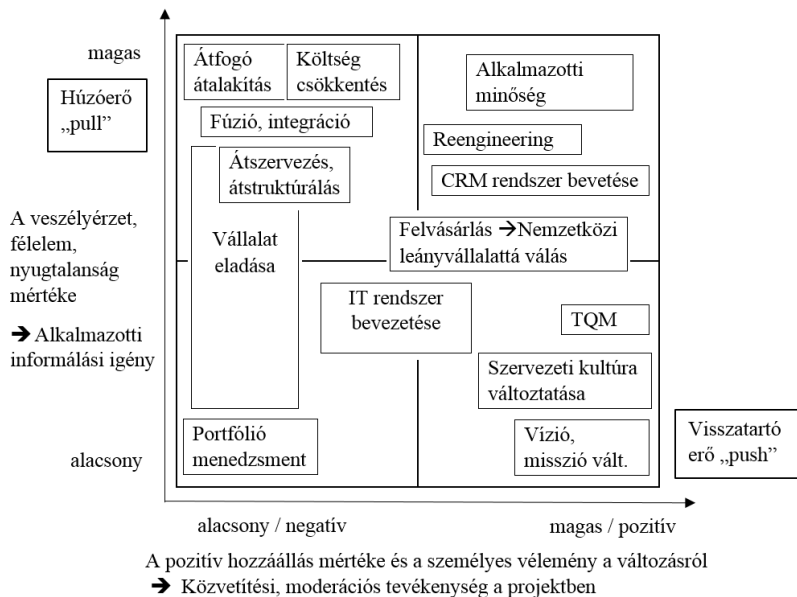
magas

Húzóerő „pull"

A veszélyérzet, félelem, nyugtalanság mértéke

→ Alkalmazotti informálási igény

alacsony

Átfogó átalakítás

Költség csökkentés

Alkalmazotti minőség

Fúzió, integráció

Reengineering

Átszervezés, átstruktúrálás

CRM rendszer bevetése

Vállalat eladása

Felvásárlás →Nemzetközi leányvállalattá válás

IT rendszer bevezetése

TQM

Szervezeti kultúra változtatása

Portfólió menedzsment

Vízió, misszió vált.

Visszatartó erő „push"

alacsony / negatív

magas / pozitív

A pozitív hozzáállás mértéke és a személyes vélemény a változásról
→ Közvetítési, moderációs tevékenység a projektben